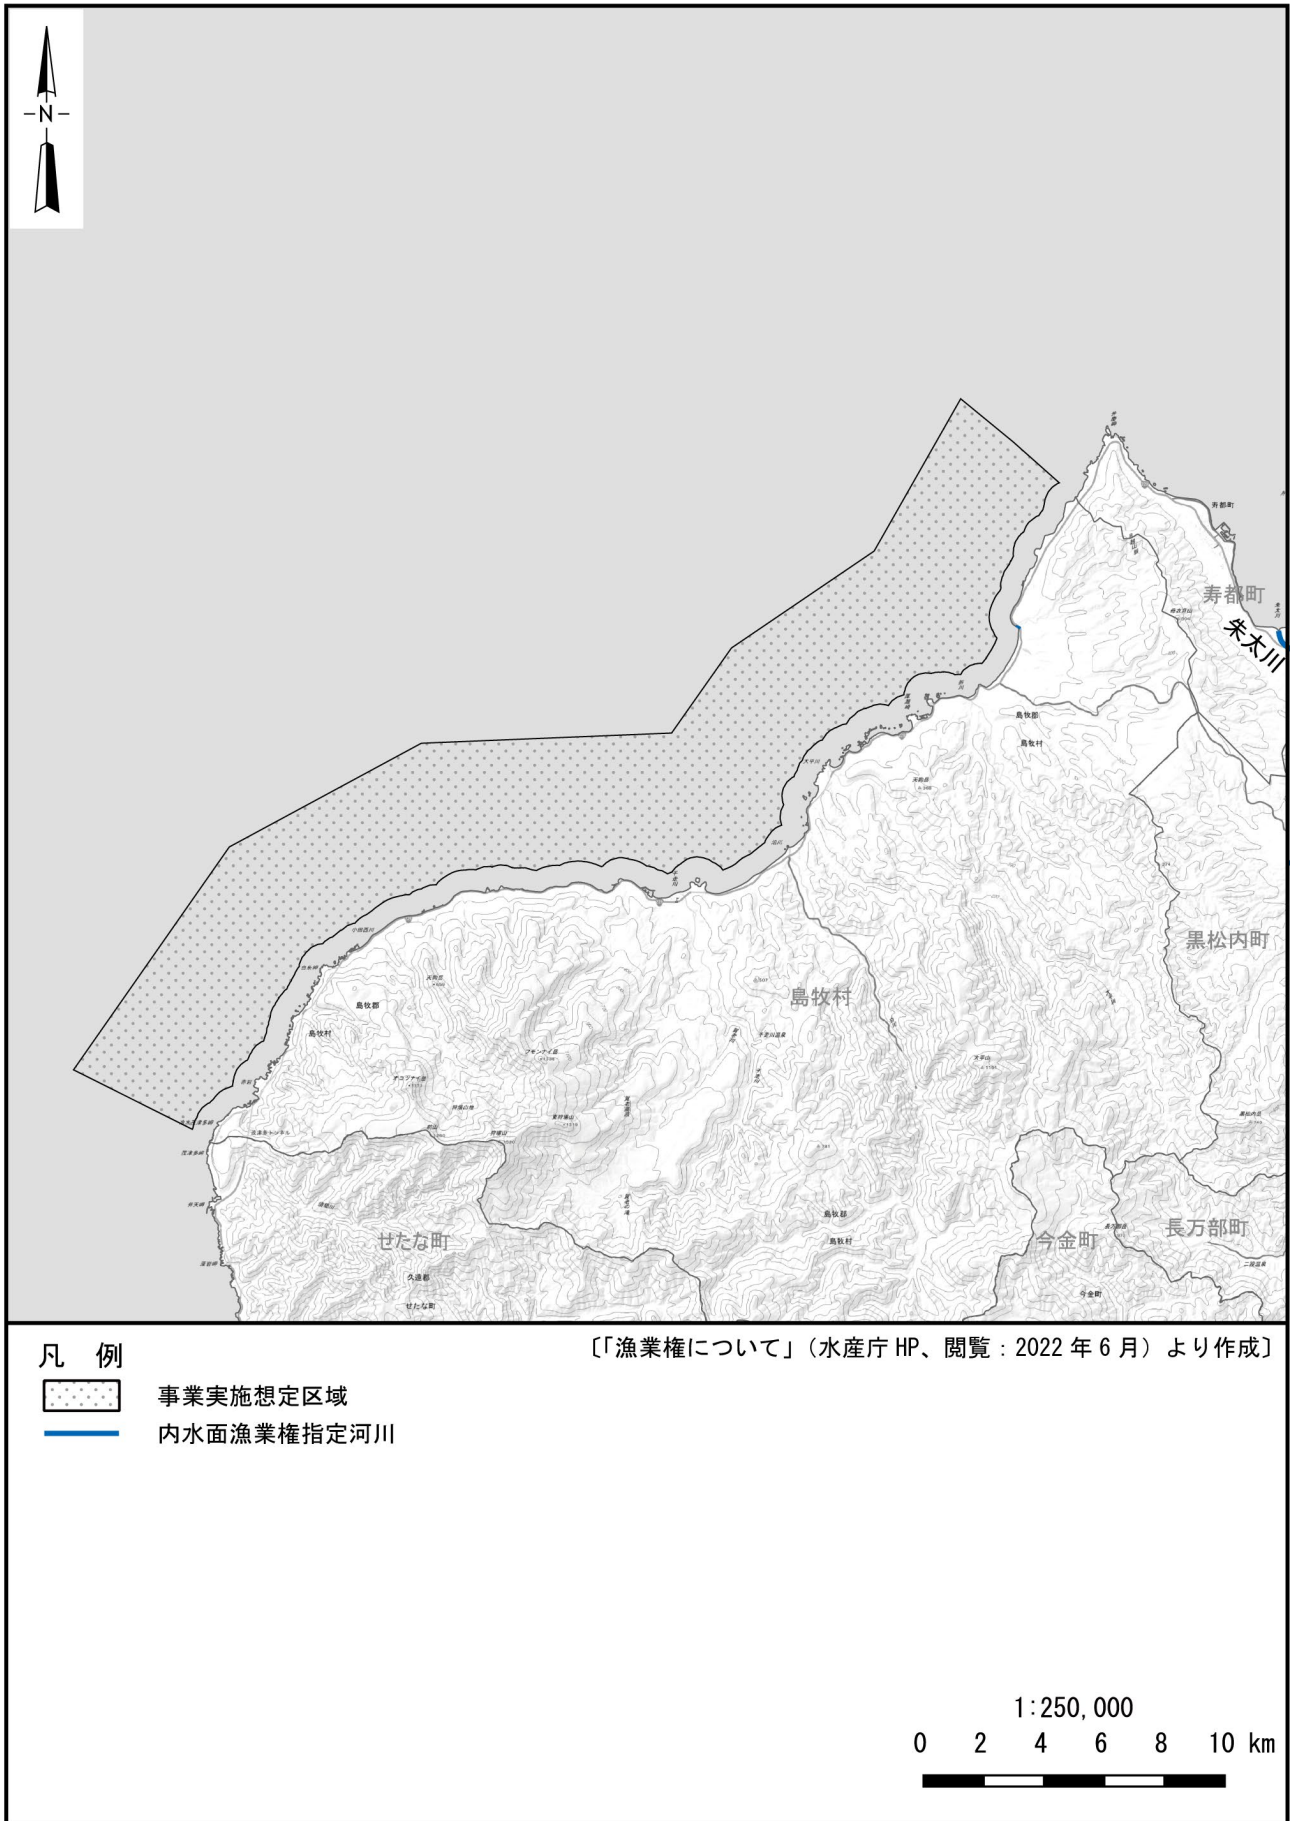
N

寿都町
朱太川
島牧郡
島牧村
黒松内町
島牧村
島牧郡
島牧村
せたな町
久遠郡
せたな町
今金町
今金町
長万部町
島牧郡
島牧村

凡　例
〔「漁業権について」（水産庁 HP、閲覧：2022 年 6 月）より作成〕
事業実施想定区域
内水面漁業権指定河川

1:250,000
0　2　4　6　8　10 km